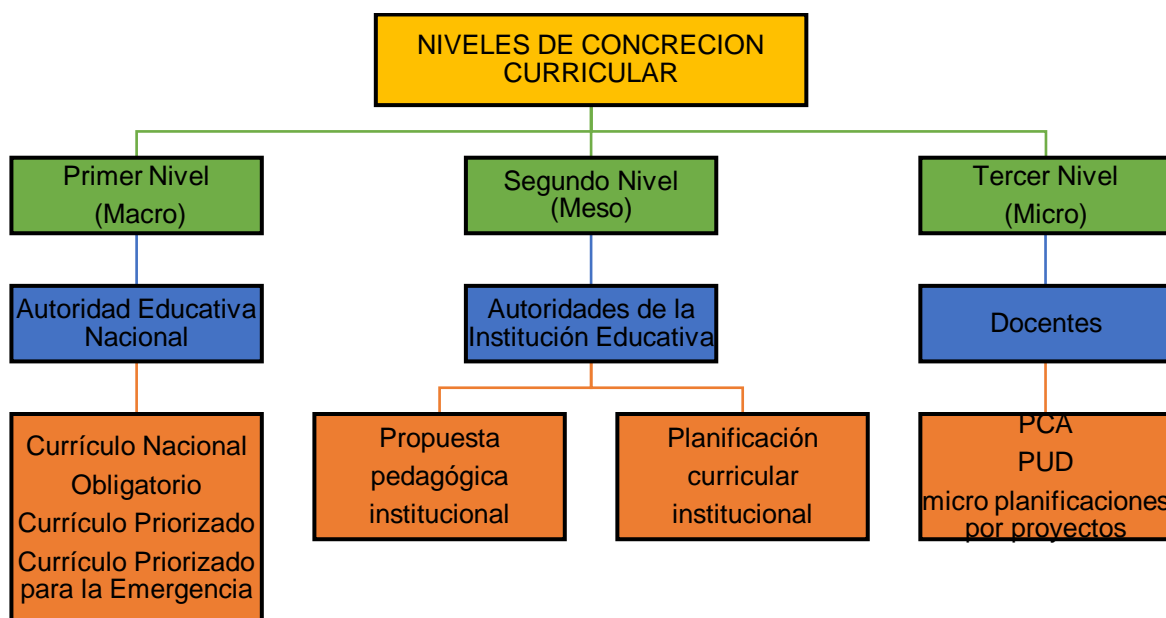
NIVELES DE CONCRECION CURRICULAR

Primer Nivel
(Macro)

Autoridad Educativa Nacional

Currículo Nacional Obligatorio
Currículo Priorizado
Currículo Priorizado para la Emergencia

Segundo Nivel
(Meso)

Autoridades de la Institución Educativa

Propuesta pedagógica institucional

Planificación curricular institucional

Tercer Nivel
(Micro)

Docentes

PCA
PUD
micro planificaciones por proyectos